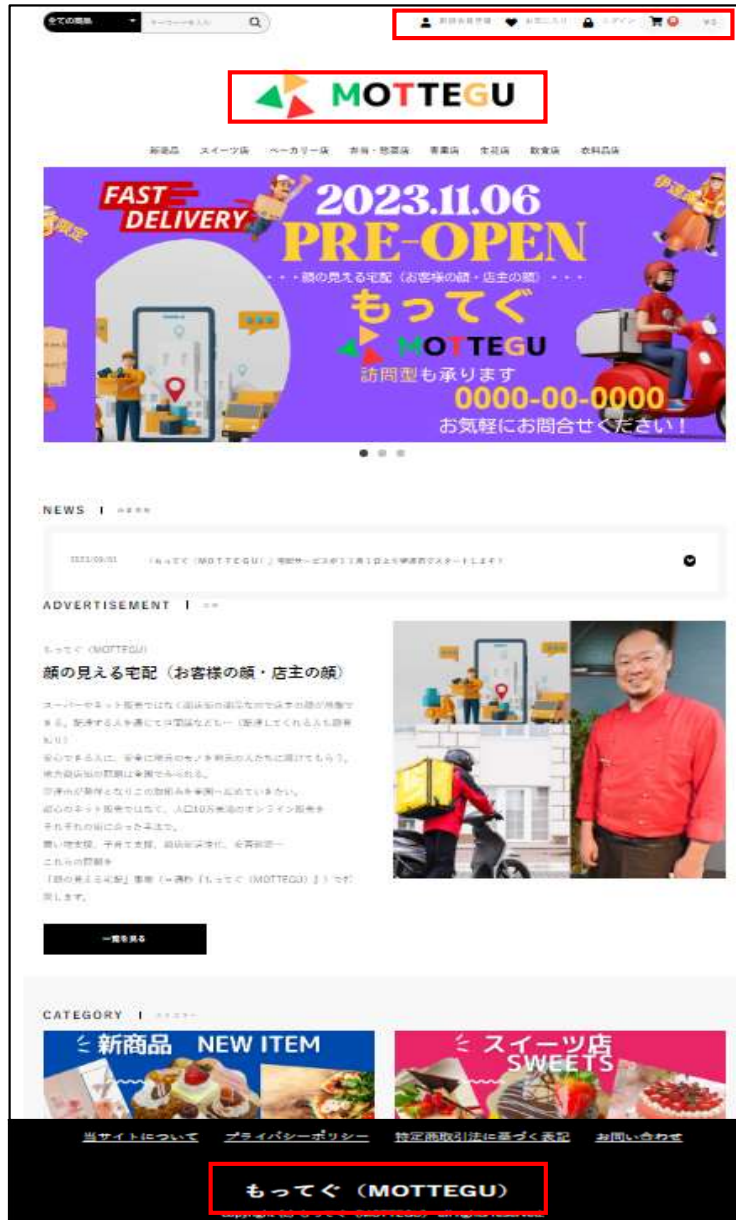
全ての商品 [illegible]

新規会員登録 お気に入り ログイン 0 ¥0

MOTTEGU

新商品 スイーツ店 ベーカリー店 弁当・惣菜店 青果店 生花店 飲食店 衣料品店

FAST DELIVERY

2023.11.06
PRE-OPEN

・・・顔の見える宅配（お客様の顔・店主の顔）・・・

もってぐ
MOTTEGU
訪問型も承ります
0000-00-0000
お気軽にお問合せください！

NEWS | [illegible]

2023/09/01 「もってぐ（MOTTEGU）」宅配サービスが11月1日より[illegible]スタートします！

ADVERTISEMENT | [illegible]

もってぐ（MOTTEGU）
顔の見える宅配（お客様の顔・店主の顔）

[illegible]

一覧を見る

CATEGORY | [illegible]

新商品 NEW ITEM
スイーツ店 SWEETS

当サイトについて プライバシーポリシー 特定商取引法に基づく表記 お問い合わせ

もってぐ（MOTTEGU）

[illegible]